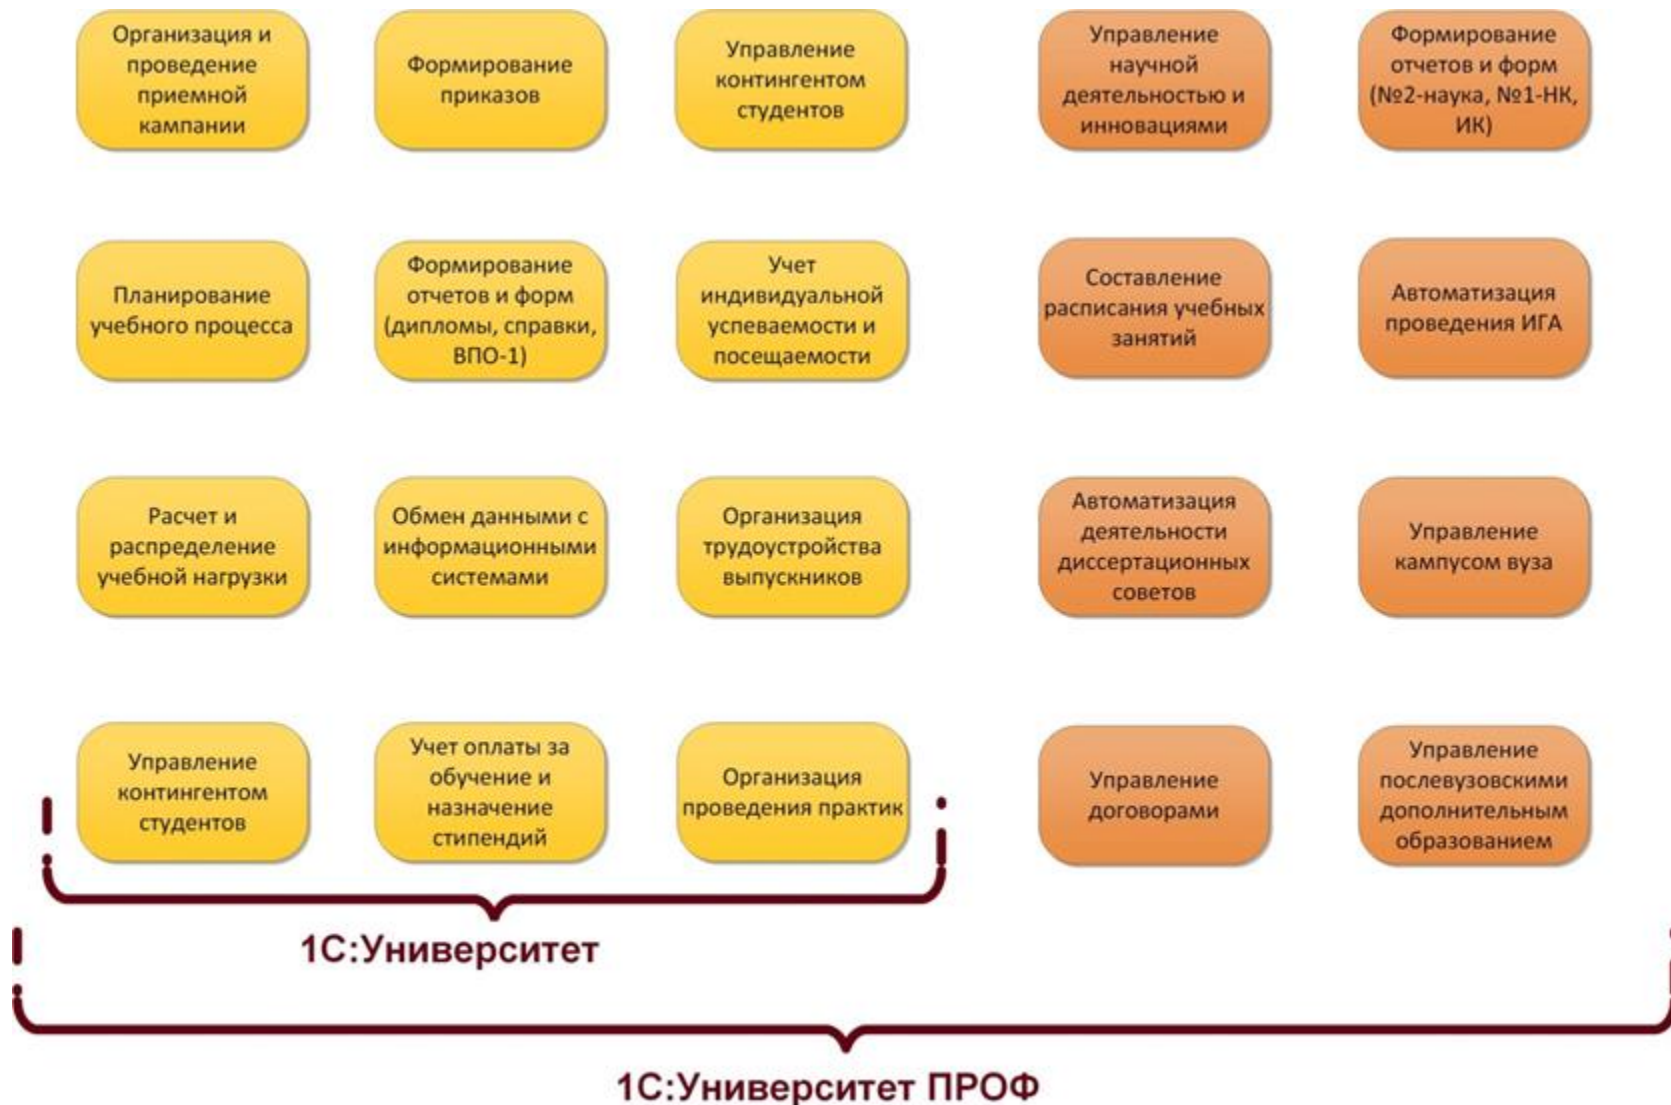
Организация и проведение приемной кампании

Формирование приказов

Управление контингентом студентов

Управление научной деятельностью и инновациями

Формирование отчетов и форм (№2-наука, №1-НК, ИК)

Планирование учебного процесса

Формирование отчетов и форм (дипломы, справки, ВПО-1)

Учет индивидуальной успеваемости и посещаемости

Составление расписания учебных занятий

Автоматизация проведения ИГА

Расчет и распределение учебной нагрузки

Обмен данными с информационными системами

Организация трудоустройства выпускников

Автоматизация деятельности диссертационных советов

Управление кампусом вуза

Управление контингентом студентов

Учет оплаты за обучение и назначение стипендий

Организация проведения практик

Управление договорами

Управление послевузовскими дополнительным образованием

1С:Университет

1С:Университет ПРОФ